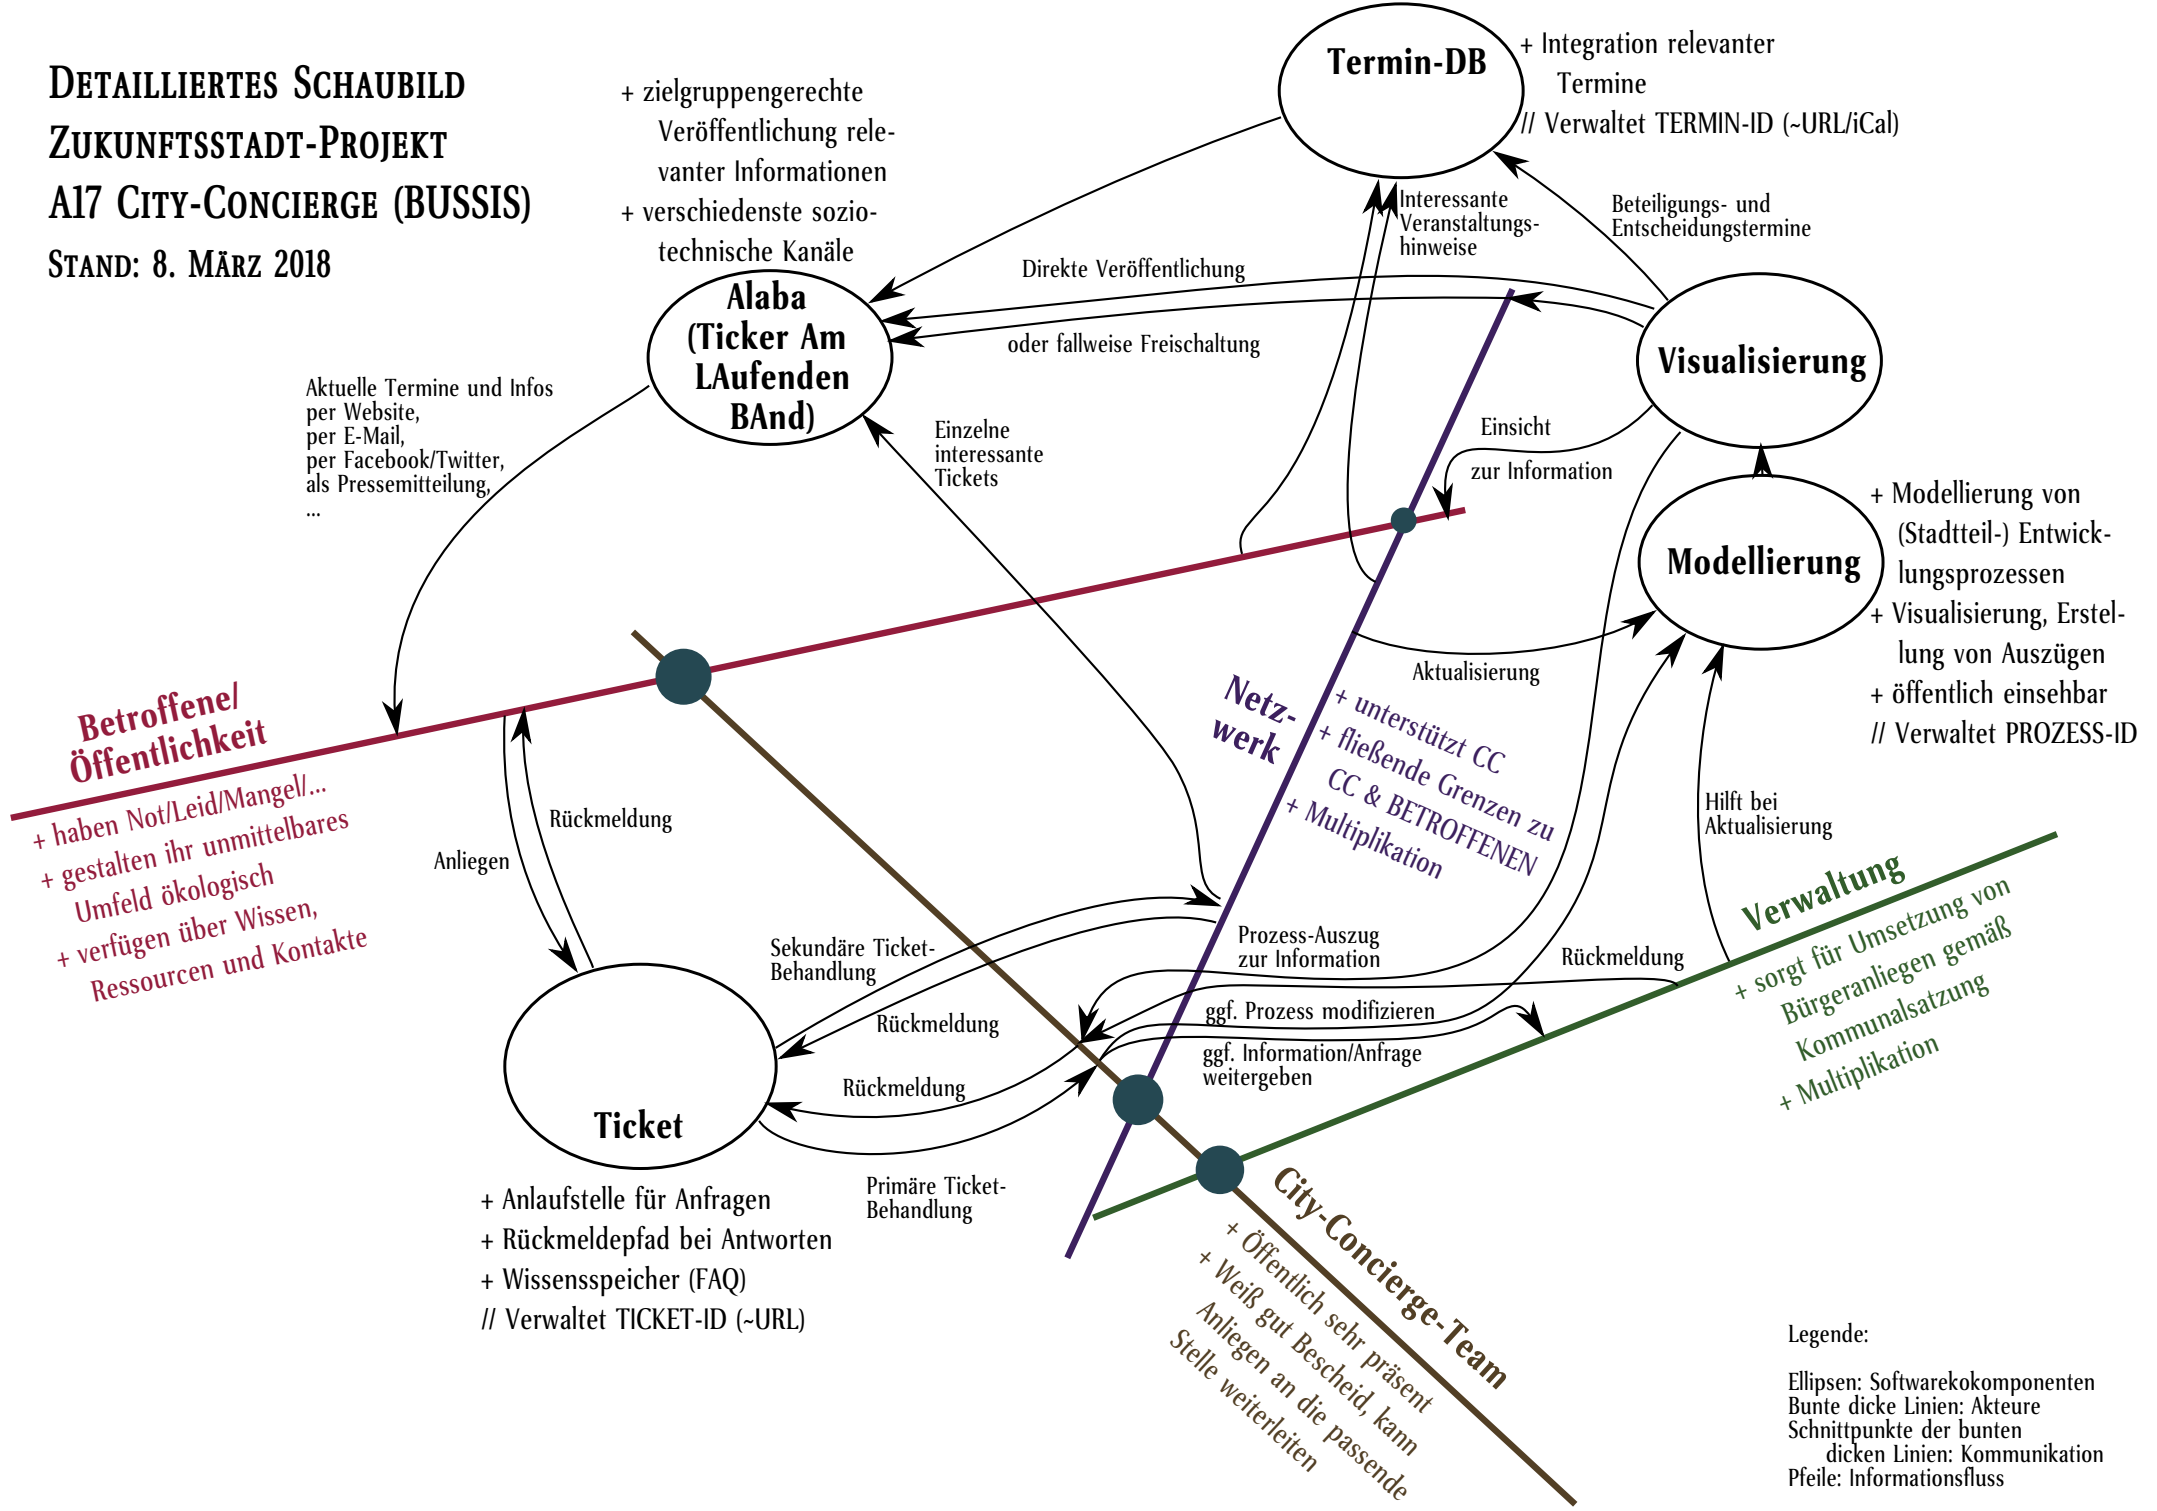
DETAILLIERTES SCHAUBILD
ZUKUNFTSSTADT-PROJEKT
A17 CITY-CONCIERGE (BUSSIS)
STAND: 8. MÄRZ 2018

+ zielgruppengerechte Veröffentlichung relevanter Informationen
+ verschiedenste sozio-technische Kanäle

Termin-DB

+ Integration relevanter Termine
// Verwaltet TERMIN-ID (~URL/iCal)

Interessante Veranstaltungshinweise

Beteiligungs- und Entscheidungstermine

Direkte Veröffentlichung

oder fallweise Freischaltung

Alaba (Ticker Am LAufenden BAnd)

Visualisierung

Aktuelle Termine und Infos per Website, per E-Mail, per Facebook/Twitter, als Pressemitteilung, ...

Einzelne interessante Tickets

Einsicht zur Information

Modellierung

+ Modellierung von (Stadtteil-) Entwicklungsprozessen
+ Visualisierung, Erstellung von Auszügen
+ öffentlich einsehbar
// Verwaltet PROZESS-ID

Aktualisierung

Netzwerk

+ unterstützt CC
+ fließende Grenzen zu CC & BETROFFENEN
+ Multiplikation

Betroffene/ Öffentlichkeit

+ haben Not/Leid/Mangel/...
+ gestalten ihr unmittelbares Umfeld ökologisch
+ verfügen über Wissen, Ressourcen und Kontakte

Anliegen

Rückmeldung

Hilft bei Aktualisierung

Sekundäre Ticket-Behandlung

Prozess-Auszug zur Information

Rückmeldung

Rückmeldung

ggf. Prozess modifizieren

Rückmeldung

ggf. Information/Anfrage weitergeben

Verwaltung

+ sorgt für Umsetzung von Bürgeranliegen gemäß Kommunalsatzung
+ Multiplikation

Ticket

Primäre Ticket-Behandlung

+ Anlaufstelle für Anfragen
+ Rückmeldepfad bei Antworten
+ Wissensspeicher (FAQ)
// Verwaltet TICKET-ID (~URL)

City-Concierge-Team

+ Öffentlich sehr präsent
+ Weiß gut Bescheid, kann Anliegen an die passende Stelle weiterleiten

Legende:

Ellipsen: Softwarekokomponenten
Bunte dicke Linien: Akteure
Schnittpunkte der bunten dicken Linien: Kommunikation
Pfeile: Informationsfluss